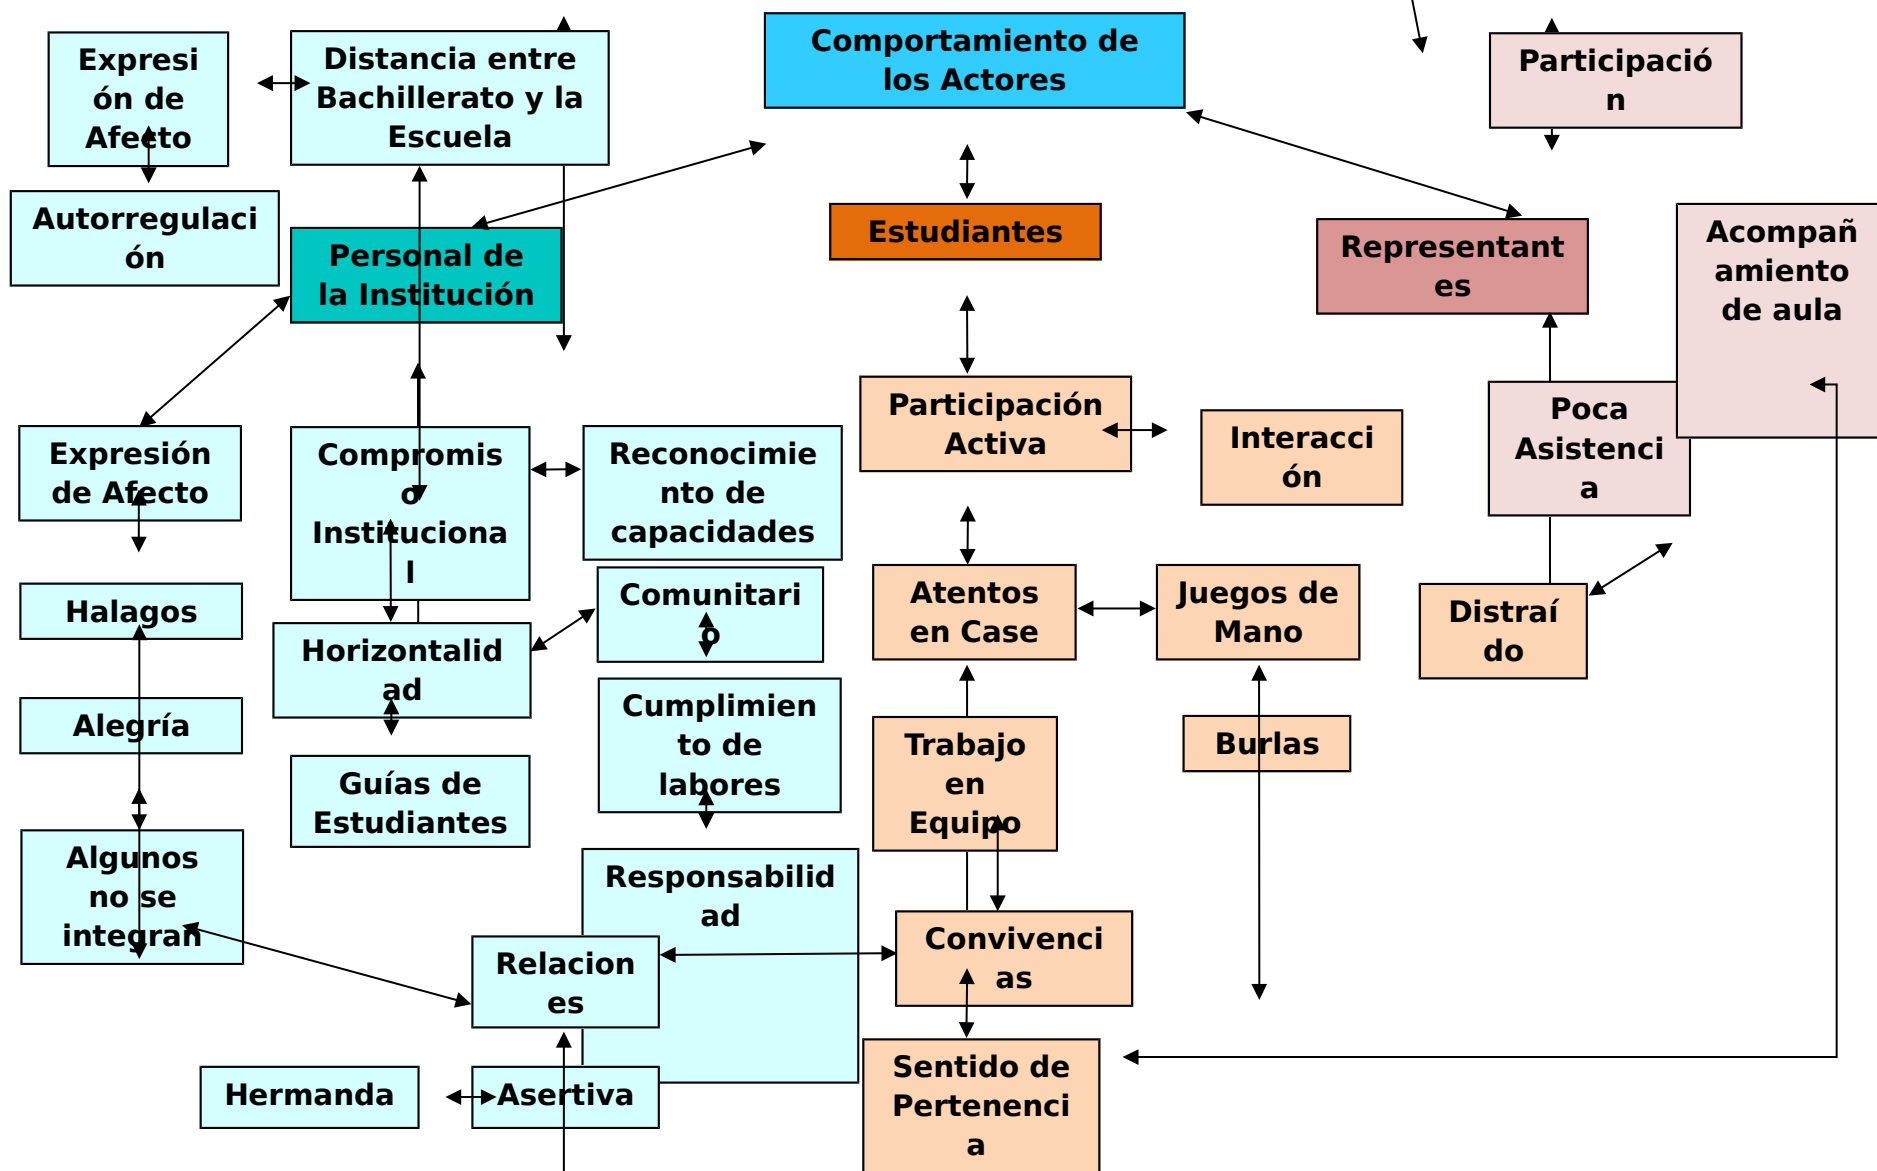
Expresión de Afecto

Distancia entre Bachillerato y la Escuela

Comportamiento de los Actores

Participación

Autorregulación

Personal de la Institución

Estudiantes

Representantes

Acompañamiento de aula

Expresión de Afecto

Compromiso Institucional

Reconocimiento de capacidades

Participación Activa

Interacción

Poca Asistencia

Halagos

Horizontalidad

Comunitario

Atentos en Case

Juegos de Mano

Distraído

Alegría

Cumplimiento de labores

Guías de Estudiantes

Trabajo en Equipo

Burlas

Algunos no se integran

Responsabilidad

Relaciones

Convivencias

Hermanda

Asertiva

Sentido de Pertenencia